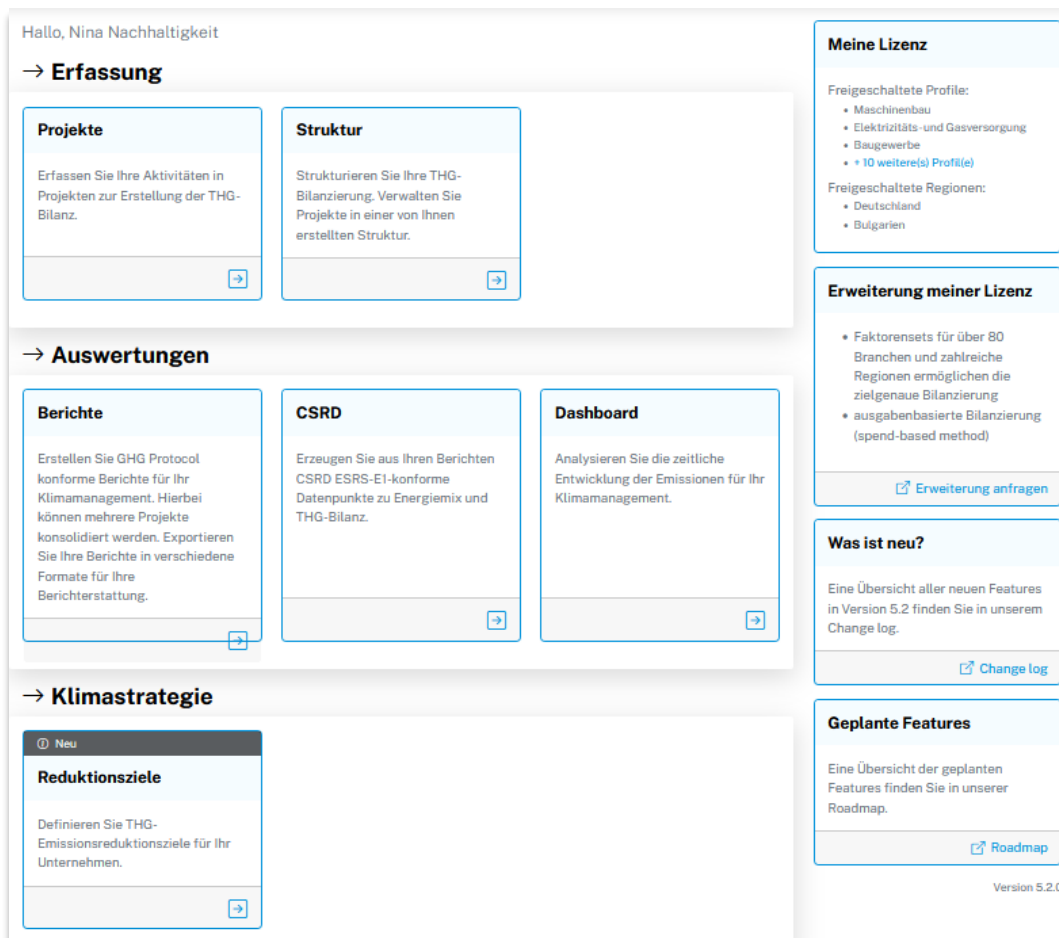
Hallo, Nina Nachhaltigkeit

→ Erfassung

Projekte

Erfassen Sie Ihre Aktivitäten in Projekten zur Erstellung der THG-Bilanz.

Struktur

Strukturieren Sie Ihre THG-Bilanzierung. Verwalten Sie Projekte in einer von Ihnen erstellten Struktur.

→ Auswertungen

Berichte

Erstellen Sie GHG Protocol konforme Berichte für Ihr Klimamanagement. Hierbei können mehrere Projekte konsolidiert werden. Exportieren Sie Ihre Berichte in verschiedene Formate für Ihre Berichterstattung.

CSRD

Erzeugen Sie aus Ihren Berichten CSRD ESRS-E1-konforme Datenpunkte zu Energiemix und THG-Bilanz.

Dashboard

Analysieren Sie die zeitliche Entwicklung der Emissionen für Ihr Klimamanagement.

→ Klimastrategie

Neu

Reduktionsziele

Definieren Sie THG-Emissionsreduktionsziele für Ihr Unternehmen.

Meine Lizenz

Freigeschaltete Profile:
- Maschinenbau
- Elektrizitäts-und Gasversorgung
- Baugewerbe
- + 10 weitere(s) Profil(e)

Freigeschaltete Regionen:
- Deutschland
- Bulgarien

Erweiterung meiner Lizenz

- Faktorensets für über 80 Branchen und zahlreiche Regionen ermöglichen die zielgenaue Bilanzierung
- ausgabenbasierte Bilanzierung (spend-based method)

Erweiterung anfragen

Was ist neu?

Eine Übersicht aller neuen Features in Version 5.2 finden Sie in unserem Change log.

Change log

Geplante Features

Eine Übersicht der geplanten Features finden Sie in unserer Roadmap.

Roadmap

Version 5.2.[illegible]